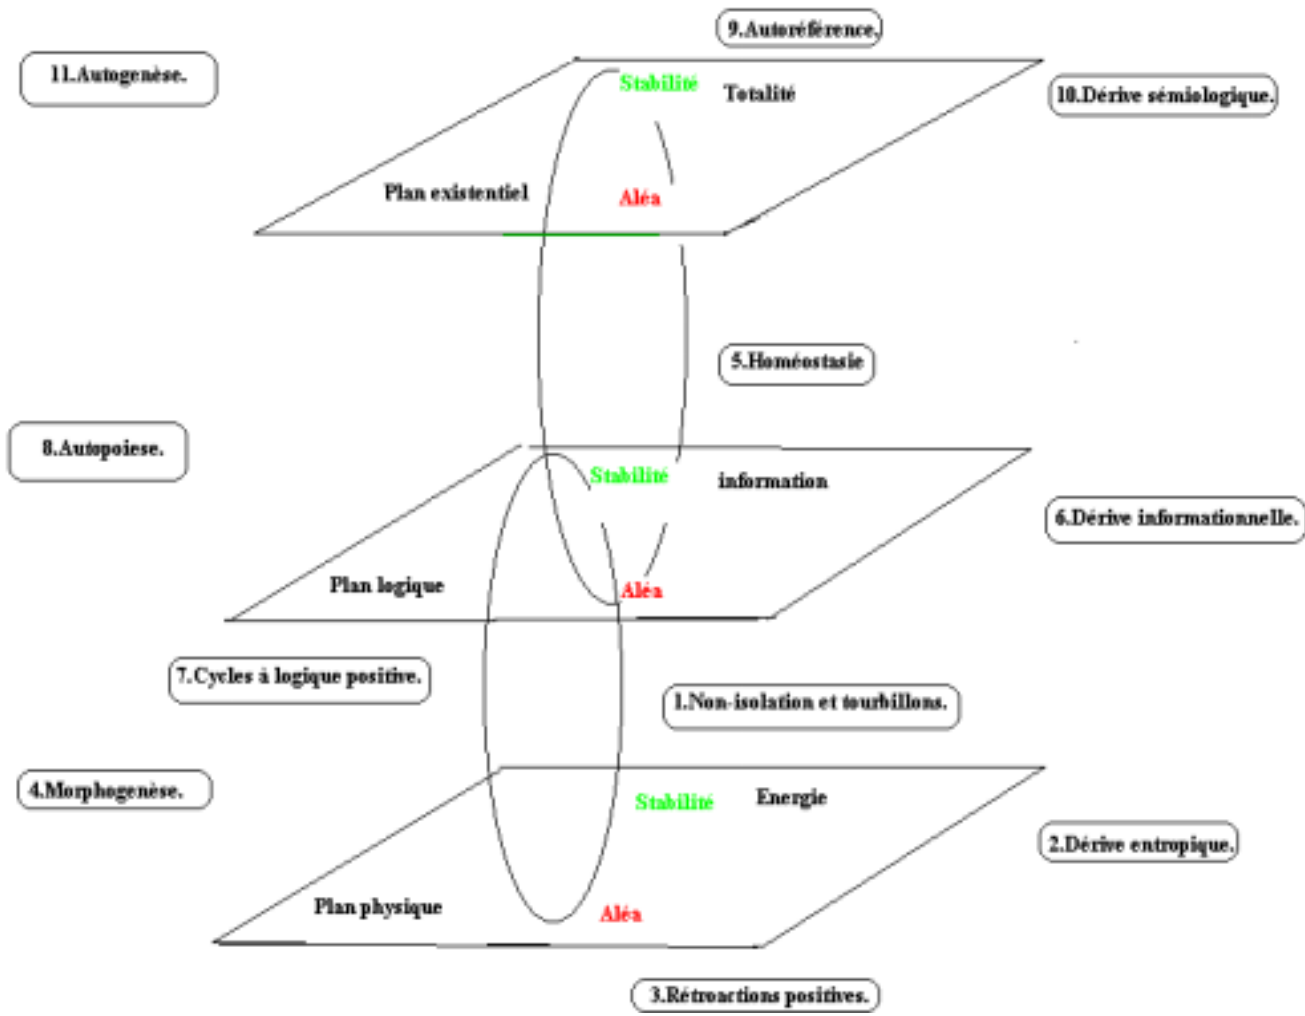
9.Autoréférence.

11.Autogenèse.

Stabilité

Totalité

10.Dérive sémiologique.

Plan existentiel

Aléa

5.Homéostasie

8.Autopoiese.

Stabilité

information

6.Dérive informationnelle.

Plan logique

Aléa

7.Cycles à logique positive.

1.Non-isolation et tourbillons.

4.Morphogenèse.

Stabilité

Energie

2.Dérive entropique.

Plan physique

Aléa

3.Rétroactions positives.